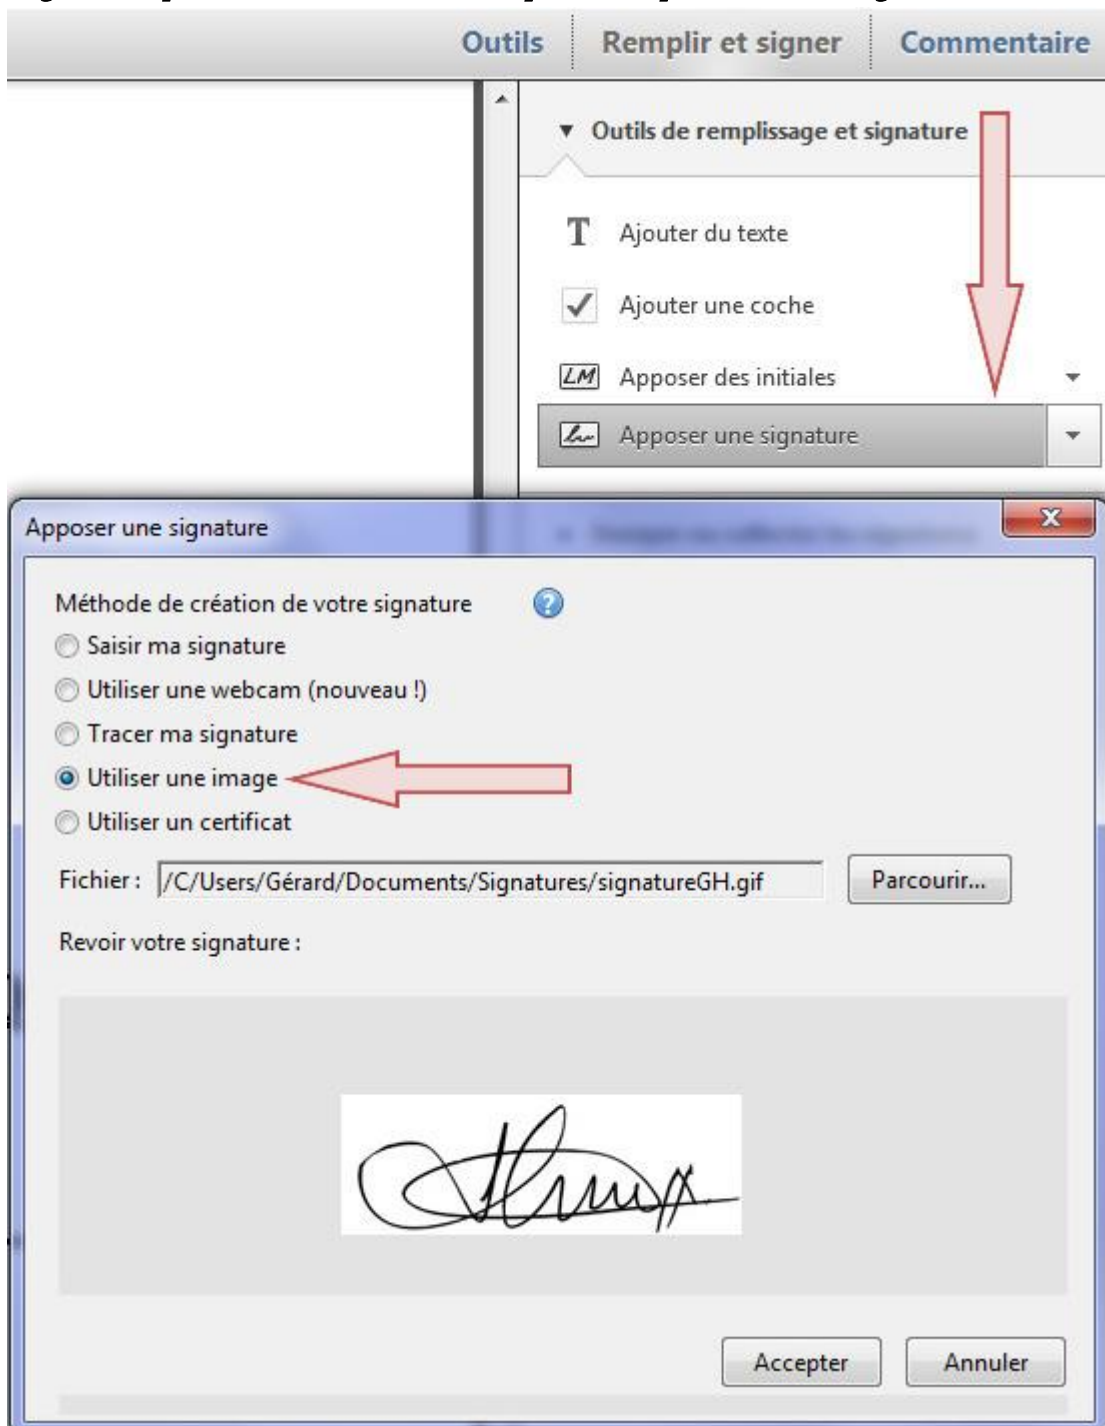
Outils Remplir et signer Commentaire

▼ Outils de remplissage et signature

Ajouter du texte

Ajouter une coche

Apposer des initiales

Apposer une signature

Apposer une signature

Méthode de création de votre signature

Saisir ma signature

Utiliser une webcam (nouveau !)

Tracer ma signature

Utiliser une image

Utiliser un certificat

Fichier : /C/Users/Gérard/Documents/Signatures/signatureGH.gif

Parcourir...

Revoir votre signature :

Accepter

Annuler